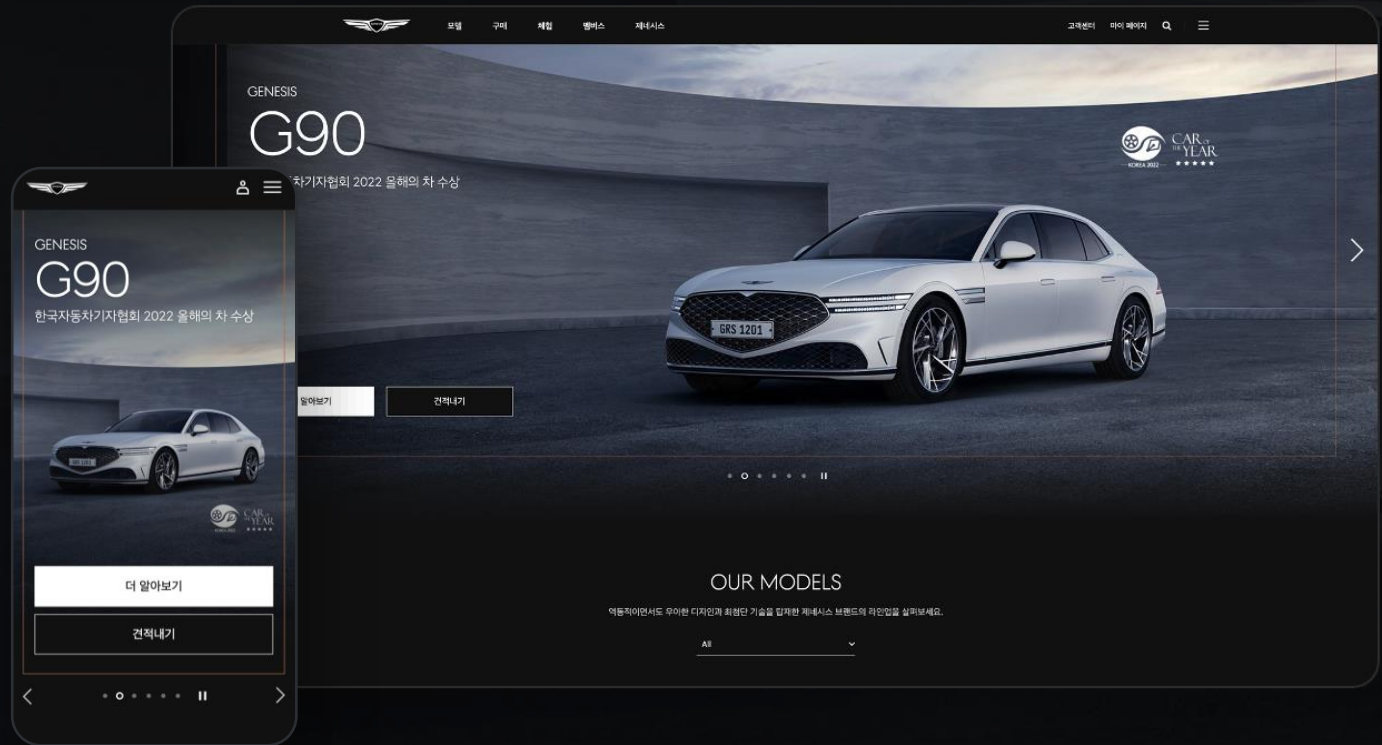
모델 구매 체험 멤버스 제네시스

고객센터 마이 페이지

GENESIS

G90

차기자협회 2022 올해의 차 수상

CAR OF THE YEAR

KOREA 2022

GRS 1201

알아보기

견적내기

OUR MODELS

역동적이면서도 우아한 디자인과 최첨단 기술을 탑재한 제네시스 브랜드의 라인업을 살펴보세요.

All

GENESIS

G90

한국자동차기자협회 2022 올해의 차 수상

CAR OF THE YEAR

더 알아보기

견적내기